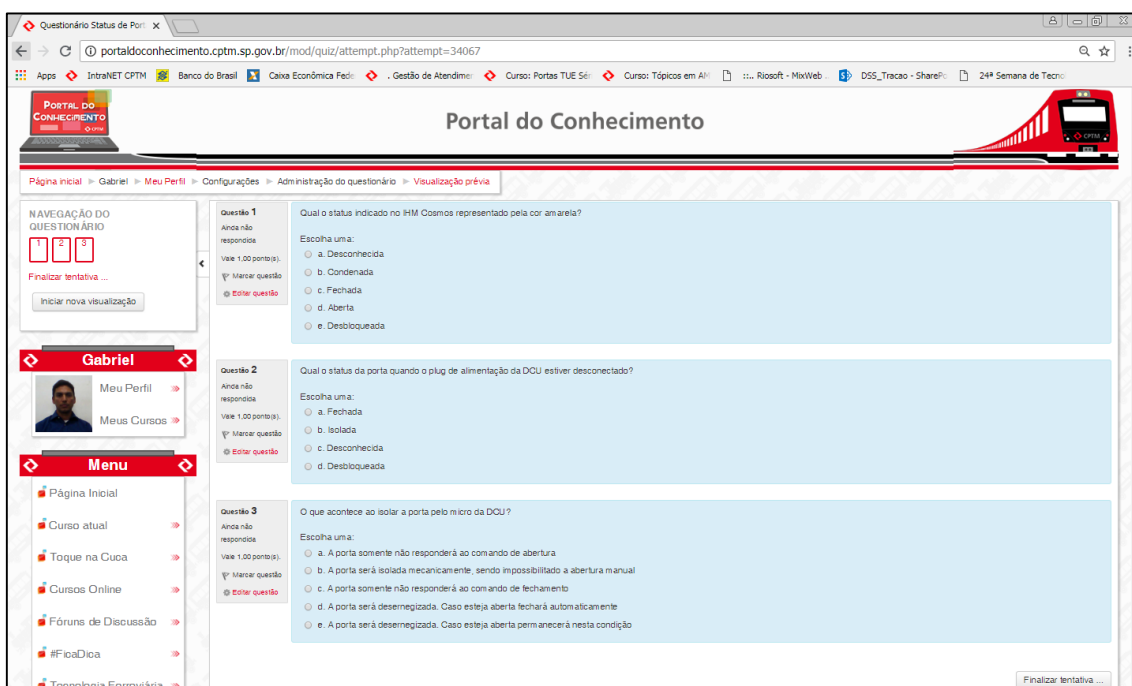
Questionário Status de Port ×

portaldoconhecimento.cptm.sp.gov.br/mod/quiz/attempt.php?attempt=34067

Apps IntraNET CPTM Banco do Brasil Caixa Econômica Fede . Gestão de Atendimen Curso: Portas TUE Sér Curso: Tópicos em AM ::.. Riosoft - MixWeb DSS_Tracao - SharePo 24ª Semana de Tecno

PORTAL DO CONHECIMENTO CPTM

Portal do Conhecimento

CPTM

Página inicial ► Gabriel ► Meu Perfil ► Configurações ► Administração do questionário ► Visualização prévia

NAVEGAÇÃO DO QUESTIONÁRIO
1 2 3
Finalizar tentativa ...
Iniciar nova visualização

Gabriel
Meu Perfil
Meus Cursos

Menu
Página Inicial
Curso atual
Toque na Cuca
Cursos Online
Fóruns de Discussão
#FicaDica
Tecnologia Ferroviária

Questão 1
Ainda não respondida
Vale 1,00 ponto(s).
Marcar questão
Editar questão

Qual o status indicado no IHM Cosmos representado pela cor amarela?

Escolha uma:
a. Desconhecida
b. Condenada
c. Fechada
d. Aberta
e. Desbloqueada

Questão 2
Ainda não respondida
Vale 1,00 ponto(s).
Marcar questão
Editar questão

Qual o status da porta quando o plug de alimentação da DCU estiver desconectado?

Escolha uma:
a. Fechada
b. Isolada
c. Desconhecida
d. Desbloqueada

Questão 3
Ainda não respondida
Vale 1,00 ponto(s).
Marcar questão
Editar questão

O que acontece ao isolar a porta pelo micro da DCU?

Escolha uma:
a. A porta somente não responderá ao comando de abertura
b. A porta será isolada mecanicamente, sendo impossibilitado a abertura manual
c. A porta somente não responderá ao comando de fechamento
d. A porta será desernegizada. Caso esteja aberta fechará automaticamente
e. A porta será desernegizada. Caso esteja aberta permanecerá nesta condição

Finalizar tentativa ...